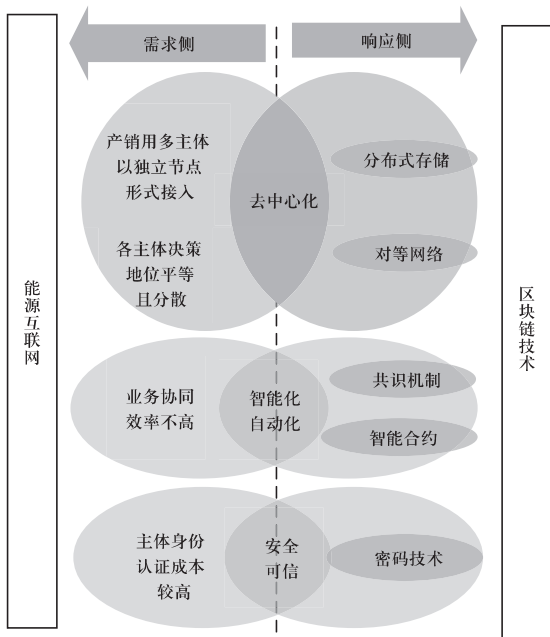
需求侧

响应侧

能源互联网

产销用多主体以独立节点形式接入

各主体决策地位平等且分散

去中心化

分布式存储

对等网络

业务协同效率不高

智能化自动化

共识机制

智能合约

主体身份认证成本较高

安全可信

密码技术

区块链技术